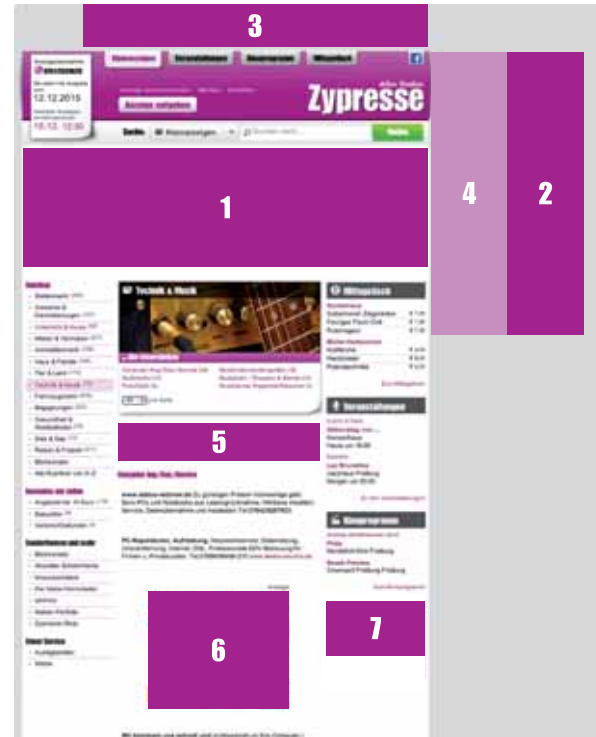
3

Kleinanzeigen | Veranstaltungen | Kinoprogramm | Mittagstisch

12.12.2015

18.12. 12:00

Anzeige aufgeben

Zypresse

Suche | Kleinanzeigen | Suchen nach... | Suche

1

4

2

Technik & Musik

Mittagstisch

Veranstaltungen

Kinoprogramm

5

6

7